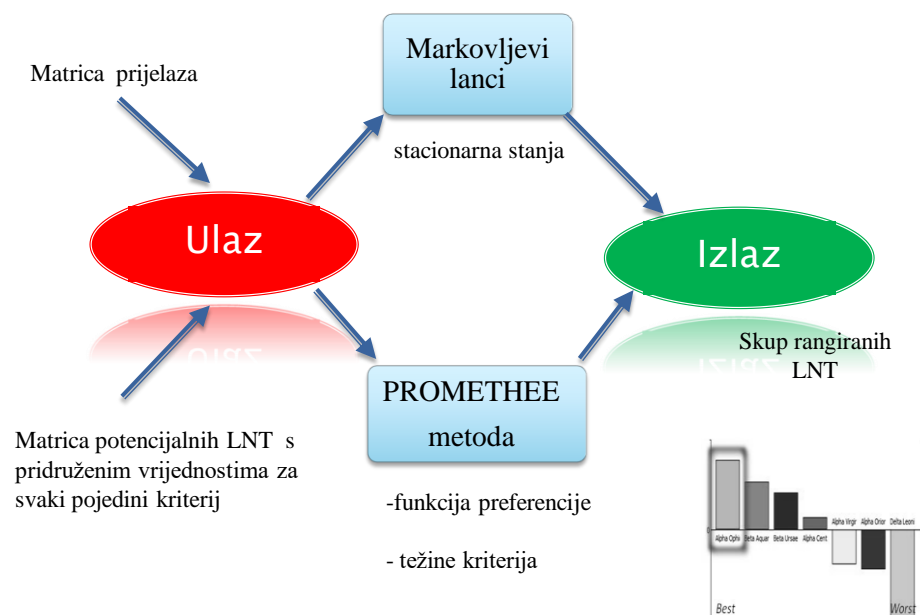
Matrica prijelaza

Markovljevi lanci

stacionarna stanja

Ulaz

Izlaz

Skup rangiranih LNT

PROMETHEE metoda

Matrica potencijalnih LNT s pridruženim vrijednostima za svaki pojedini kriterij

-funkcija preferencije

- težine kriterija

Alpha Ophi | Beta Aquar | Beta Ursae | Alpha Cent | Alpha Virgr | Alpha Orior | Delta Leoni

Best

Worst